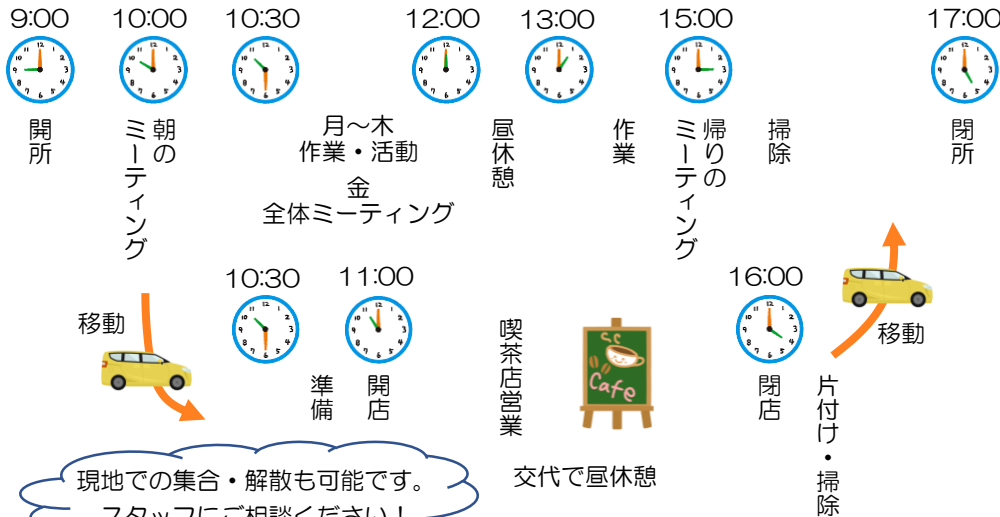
9:00
開所

10:00
朝のミーティング

10:30
月～木
作業・活動
金
全体ミーティング

12:00
昼休憩

13:00
作業

15:00
帰りのミーティング

掃除

17:00
閉所

移動

10:30
準備

11:00
開店

喫茶店営業

Cafe

交代で昼休憩

16:00
閉店

片付け・掃除

移動

現地での集合・解散も可能です。
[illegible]